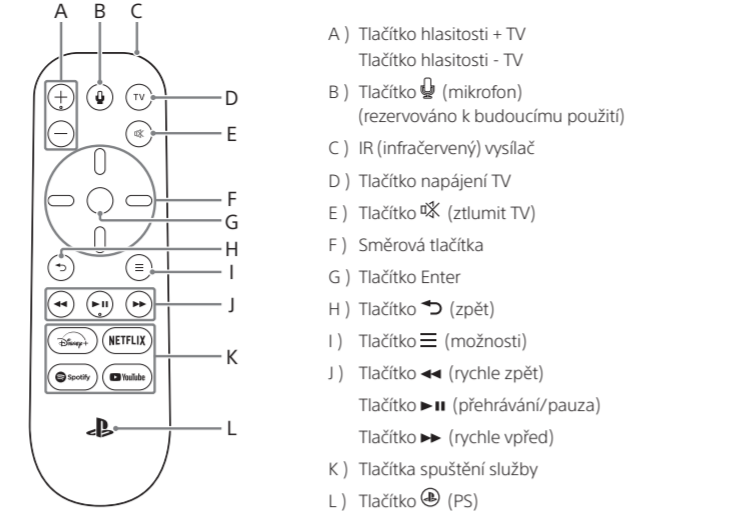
A B C

D

E

F

G

H

I

J

K

L

TV

Disney+ NETFLIX

Spotify YouTube

A ) Tlačítko hlasitosti + TV
Tlačítko hlasitosti - TV

B ) Tlačítko 🎙 (mikrofon)
(rezervováno k budoucímu použití)

C ) IR (infračervený) vysílač

D ) Tlačítko napájení TV

E ) Tlačítko 🔇 (ztlumit TV)

F ) Směrová tlačítka

G ) Tlačítko Enter

H ) Tlačítko ⮌ (zpět)

I ) Tlačítko ☰ (možnosti)

J ) Tlačítko ◀◀ (rychle zpět)
Tlačítko ▶❚❚ (přehrávání/pauza)
Tlačítko ▶▶ (rychle vpřed)

K ) Tlačítka spuštění služby

L ) Tlačítko (PS)